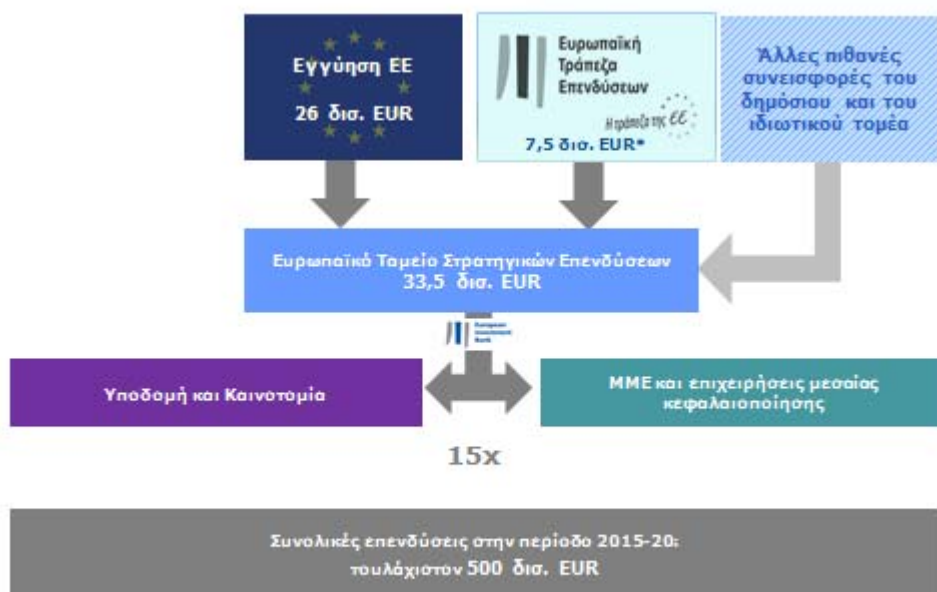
Εγγύηση ΕΕ
26 δισ. EUR

Ευρωπαϊκή Τράπεζα Επενδύσεων
Η τράπεζα της ΕΕ
7,5 δισ. EUR*

Άλλες πιθανές συνεισφορές του δημόσιου και του ιδιωτικού τομέα

Ευρωπαϊκό Ταμείο Στρατηγικών Επενδύσεων
33,5 δισ. EUR

European Investment Bank

Υποδομή και Καινοτομία

ΜΜΕ και επιχειρήσεις μεσαίας κεφαλαιοποίησης

15x

Συνολικές επενδύσεις στην περίοδο 2015-20:
τουλάχιστον 500 δισ. EUR